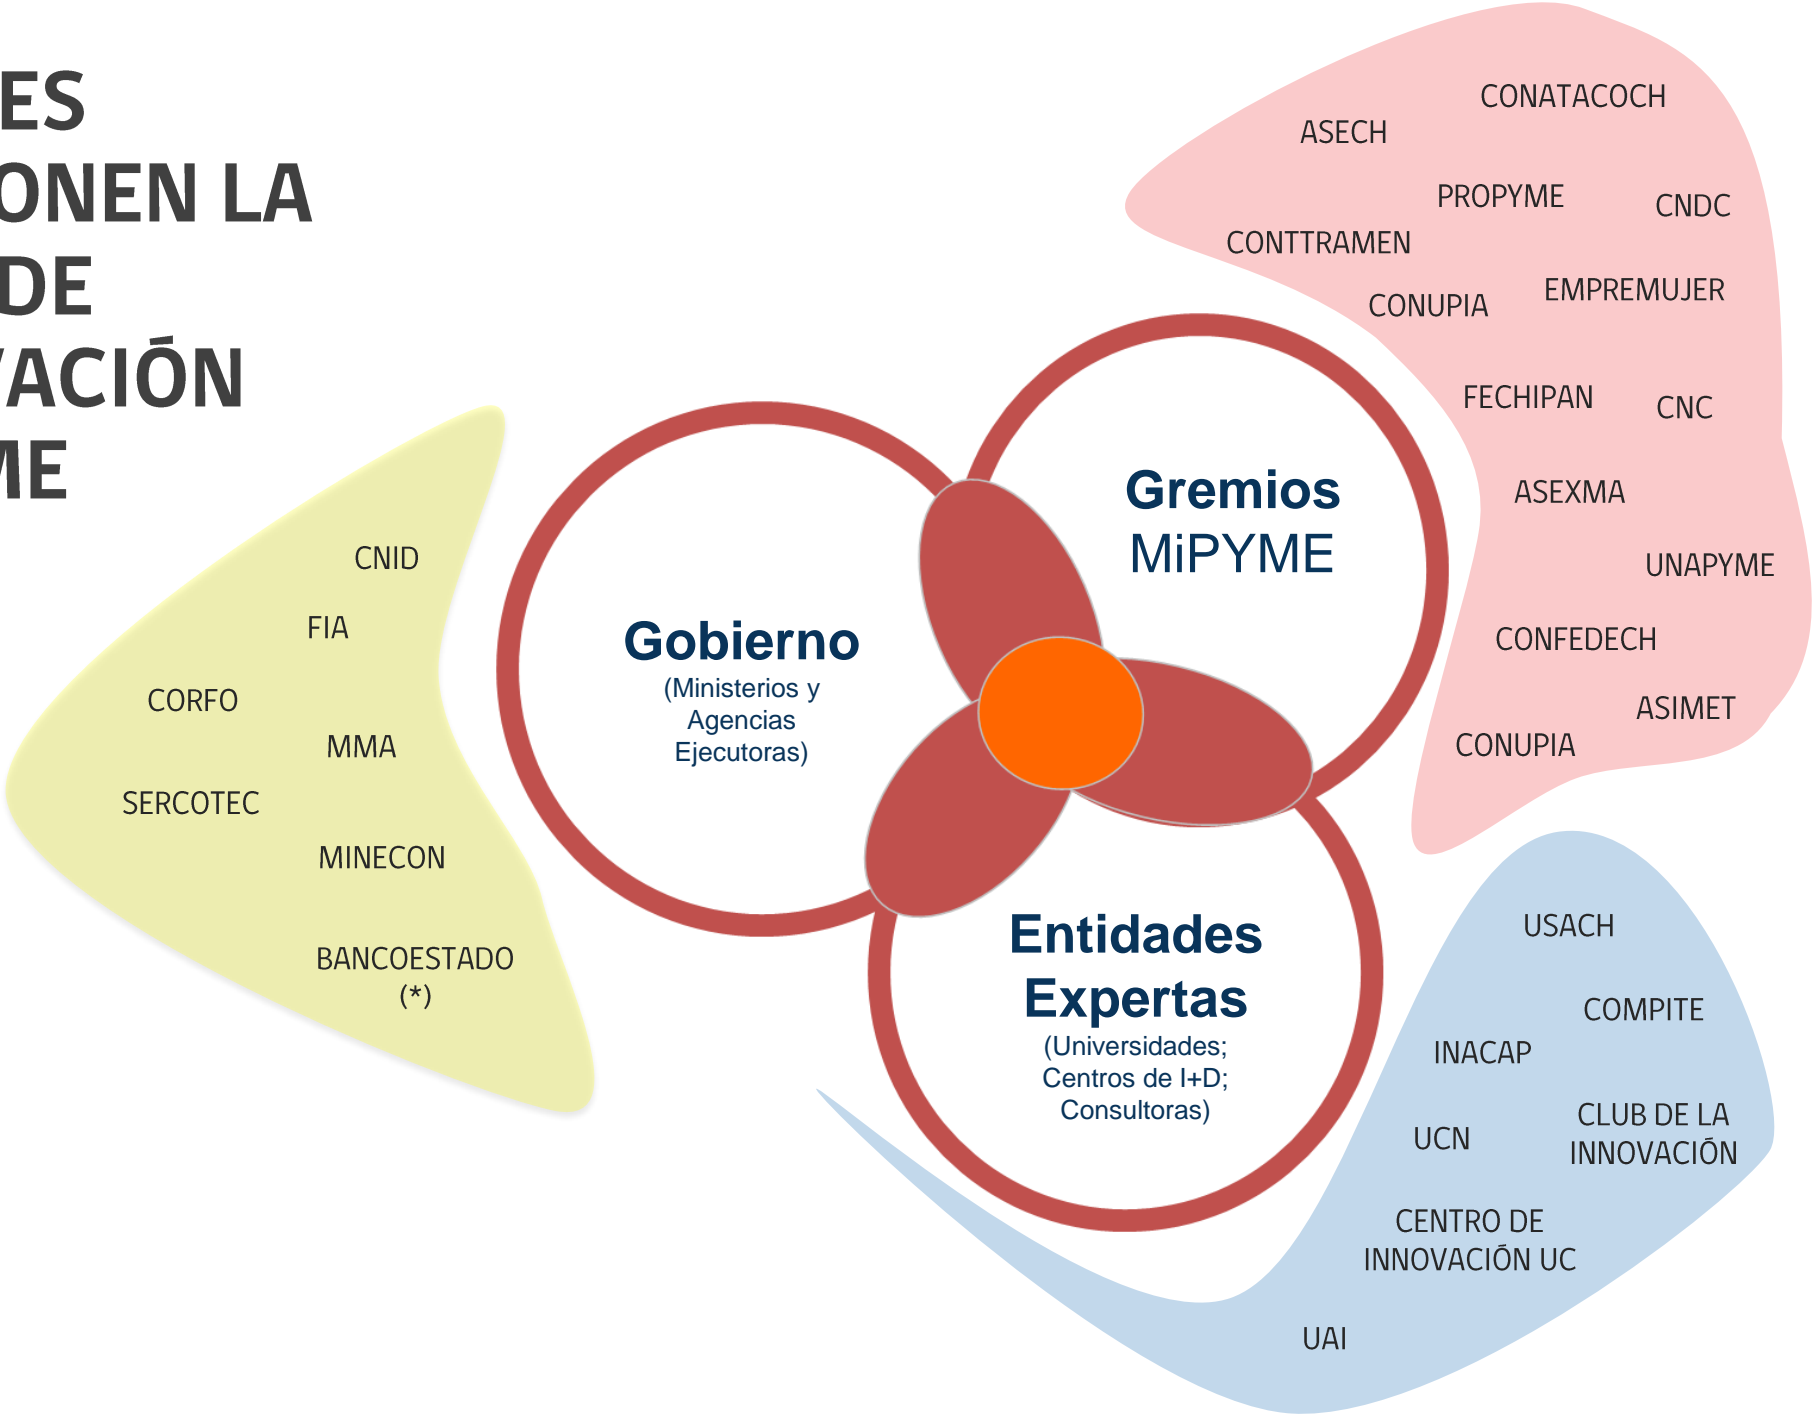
ES
ONEN LA
DE
ACIÓN
ME

CNID
FIA
CORFO
MMA
SERCOTEC
MINECON
BANCOESTADO (*)

Gobierno
(Ministerios y Agencias Ejecutoras)

Gremios
MiPYME

Entidades Expertas
(Universidades; Centros de I+D; Consultoras)

ASECH
CONATACOCH
PROPYME
CNDC
CONTTRAMEN
CONUPIA
EMPREMUJER
FECHIPAN
CNC
ASEXMA
UNAPYME
CONFEDECH
ASIMET
CONUPIA

USACH
COMPITE
INACAP
UCN
CLUB DE LA INNOVACIÓN
CENTRO DE INNOVACIÓN UC
UAI